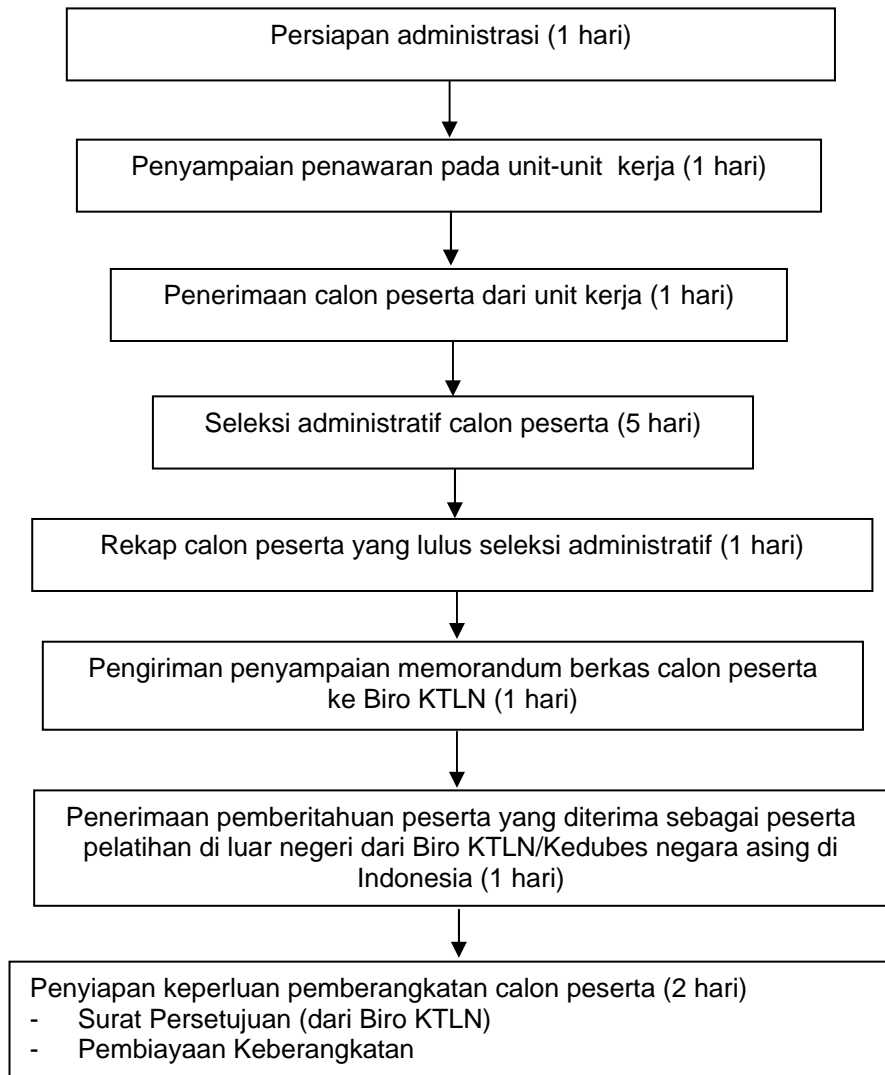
Persiapan administrasi (1 hari)

Penyampaian penawaran pada unit-unit kerja (1 hari)

Penerimaan calon peserta dari unit kerja (1 hari)

Seleksi administratif calon peserta (5 hari)

Rekap calon peserta yang lulus seleksi administratif (1 hari)

Pengiriman penyampaian memorandum berkas calon peserta ke Biro KTLN (1 hari)

Penerimaan pemberitahuan peserta yang diterima sebagai peserta pelatihan di luar negeri dari Biro KTLN/Kedubes negara asing di Indonesia (1 hari)

Penyiapan keperluan pemberangkatan calon peserta (2 hari)
- Surat Persetujuan (dari Biro KTLN)
- Pembiayaan Keberangkatan